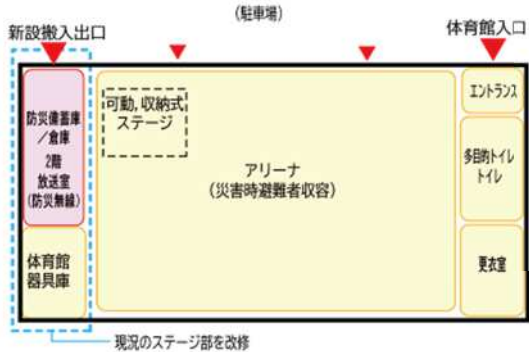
(駐車場)

新設搬入出口

体育館入口

防災備蓄庫/倉庫

2階
放送室
(防災無線)

体育館器具庫

可動,収納式ステージ

アリーナ
(災害時避難者収容)

エントランス

多目的トイレ
トイレ

更衣室

現況のステージ部を改修